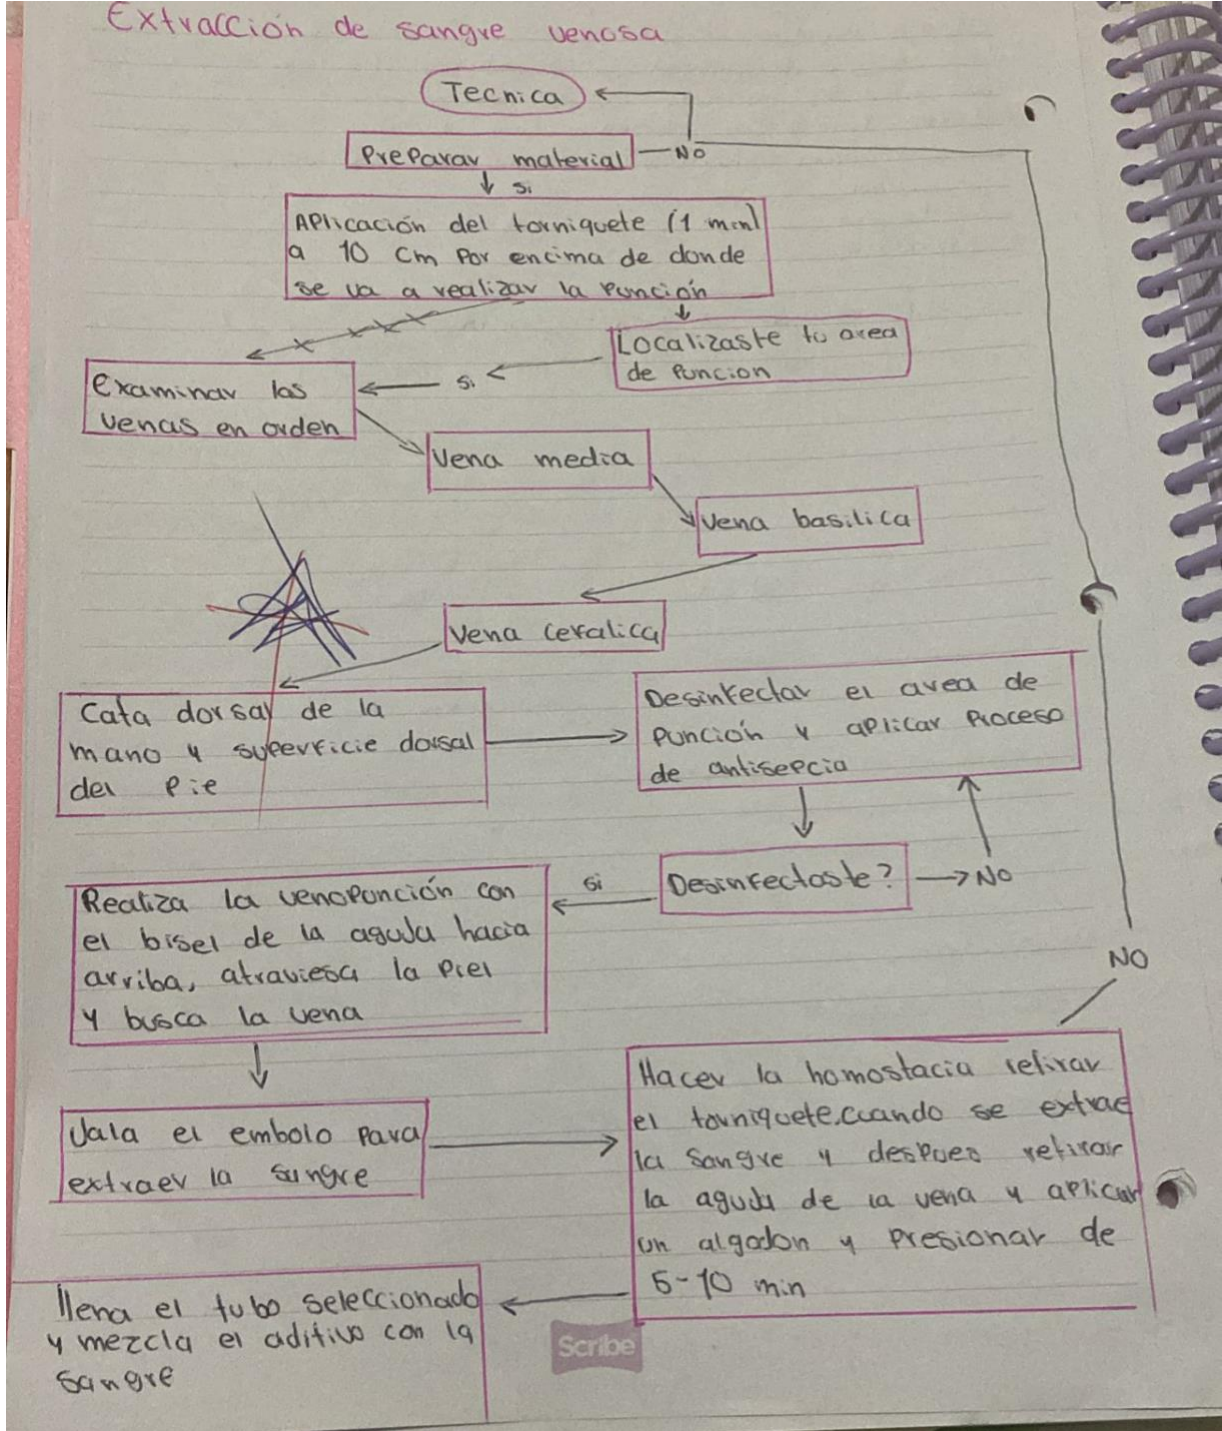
Extracción de sangre venosa

Tecnica

Preparar material

NO

si

Aplicación del torniquete (1 min) a 10 cm por encima de donde se va a realizar la punción

Localizaste tu area de puncion

si

Examinar las venas en orden

Vena media

Vena basilica

Vena cefalica

Cata dorsal de la mano y superficie dorsal del pie

Desinfectar el area de punción y aplicar proceso de antisepcia

Desinfectaste?

NO

si

Realiza la venopunción con el bisel de la aguja hacia arriba, atraviesa la piel y busca la vena

NO

Jala el embolo para extraer la sangre

Hacer la homostacia retirar el torniquete cuando se extrae la sangre y despues retirar la aguja de la vena y aplicar un algodon y presionar de 5-10 min

llena el tubo seleccionado y mezcla el aditivo con la sangre

Scribe